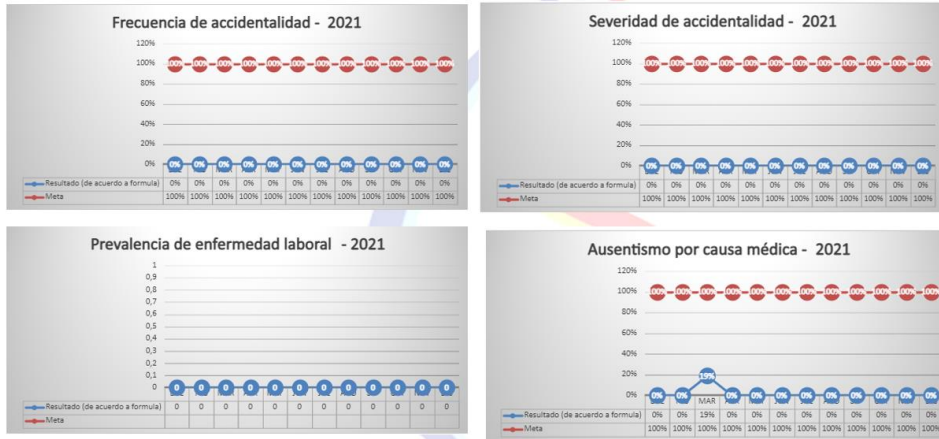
Frecuencia de accidentalidad - 2021

120%
100%
80%
60%
40%
20%
0%

| | | | | | | | | | | | | |
|---|---|---|---|---|---|---|---|---|---|---|---|---|
| Resultado (de acuerdo a formula) | 0% | 0% | 0% | 0% | 0% | 0% | 0% | 0% | 0% | 0% | 0% | 0% |
| Meta | 100% | 100% | 100% | 100% | 100% | 100% | 100% | 100% | 100% | 100% | 100% | 100% |

Severidad de accidentalidad - 2021

120%
100%
80%
60%
40%
20%
0%

| | | | | | | | | | | | | |
|---|---|---|---|---|---|---|---|---|---|---|---|---|
| Resultado (de acuerdo a formula) | 0% | 0% | 0% | 0% | 0% | 0% | 0% | 0% | 0% | 0% | 0% | 0% |
| Meta | 100% | 100% | 100% | 100% | 100% | 100% | 100% | 100% | 100% | 100% | 100% | 100% |

Prevalencia de enfermedad laboral - 2021

1
0,9
0,8
0,7
0,6
0,5
0,4
0,3
0,2
0,1
0

| | | | | | | | | | | | | |
|---|---|---|---|---|---|---|---|---|---|---|---|---|
| Resultado (de acuerdo a formula) | 0 | 0 | 0 | 0 | 0 | 0 | 0 | 0 | 0 | 0 | 0 | 0 |
| Meta | | | | | | | | | | | | |

Ausentismo por causa médica - 2021

120%
100%
80%
60%
40%
20%
0%

MAR

| | | | | | | | | | | | | |
|---|---|---|---|---|---|---|---|---|---|---|---|---|
| Resultado (de acuerdo a formula) | 0% | 0% | 19% | 0% | 0% | 0% | 0% | 0% | 0% | 0% | 0% | 0% |
| Meta | 100% | 100% | 100% | 100% | 100% | 100% | 100% | 100% | 100% | 100% | 100% | 100% |